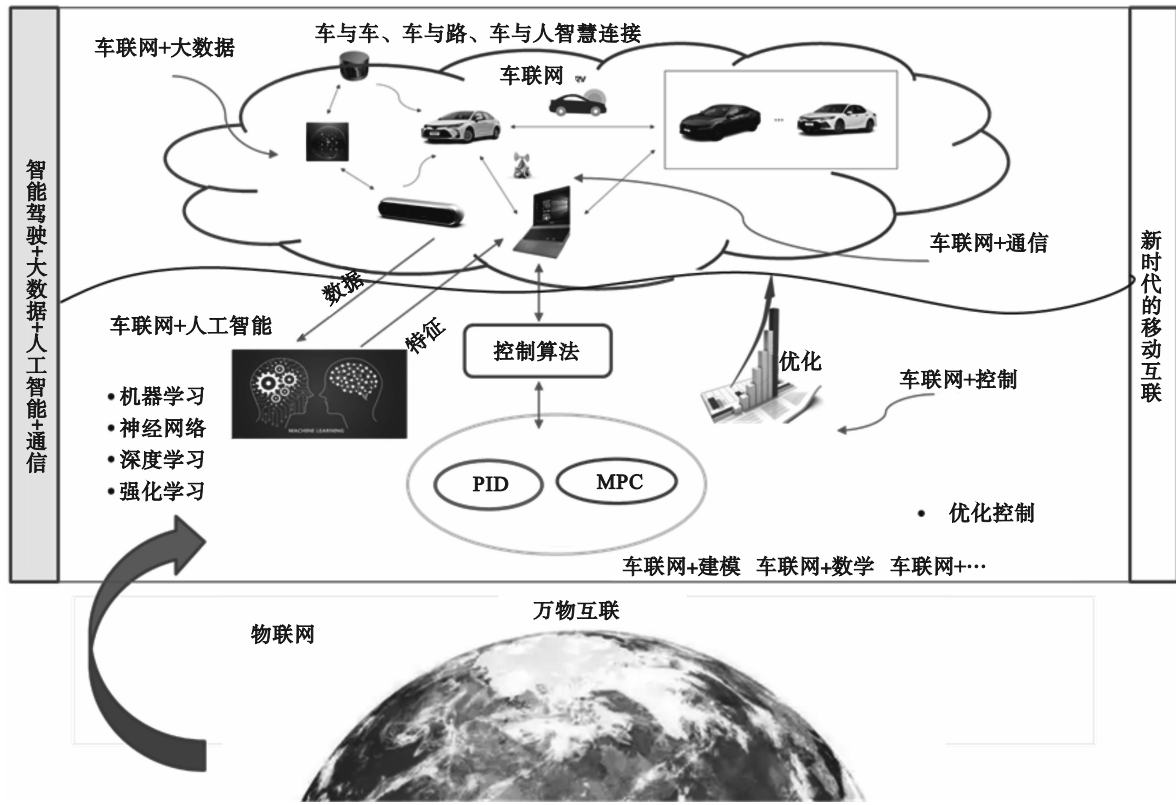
智能驾驶+大数据+人工智能+通信

车联网+大数据

车与车、车与路、车与人智慧连接

车联网

···

车联网+通信

新时代的移动互联

数据

特征

车联网+人工智能

MACHINE LEARNING

• 机器学习
• 神经网络
• 深度学习
• 强化学习

控制算法

PID

MPC

优化

车联网+控制

• 优化控制

车联网+建模 车联网+数学 车联网+···

万物互联

物联网